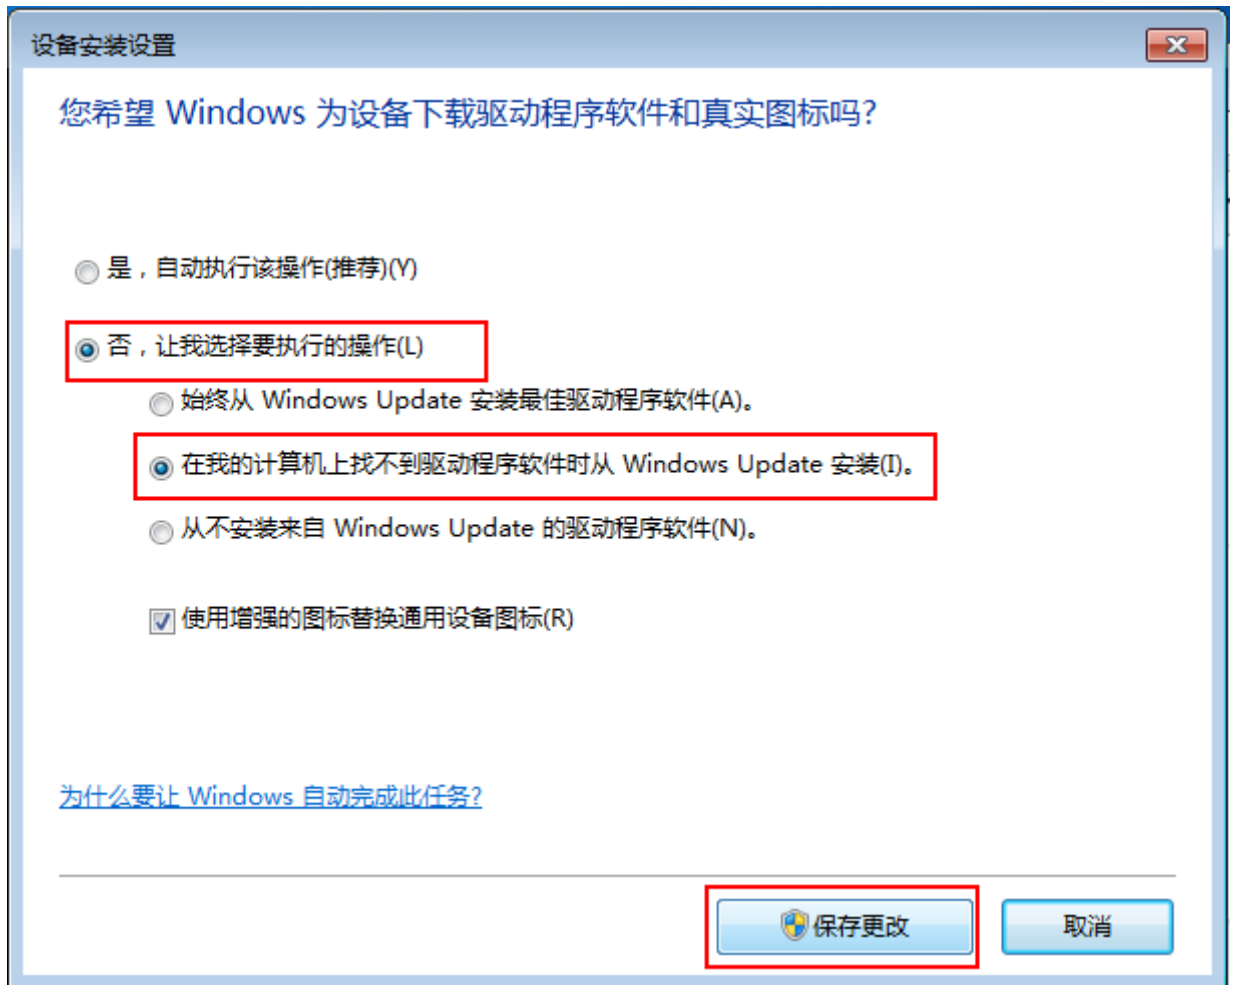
设备安装设置

您希望 Windows 为设备下载驱动程序软件和真实图标吗?

是，自动执行该操作(推荐)(Y)

否，让我选择要执行的操作(L)

始终从 Windows Update 安装最佳驱动程序软件(A)。

在我的计算机上找不到驱动程序软件时从 Windows Update 安装(I)。

从不安装来自 Windows Update 的驱动程序软件(N)。

使用增强的图标替换通用设备图标(R)

为什么要让 Windows 自动完成此任务?

保存更改

取消